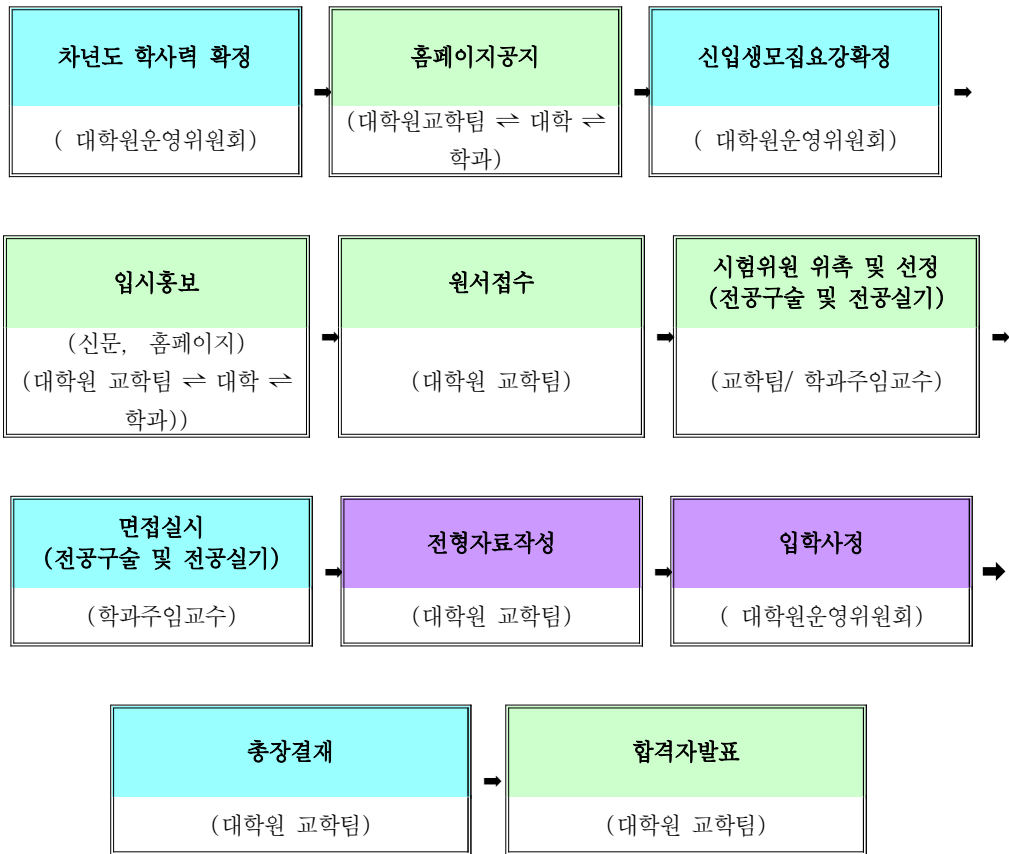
차년도 학사력 확정

( 대학원운영위원회)

홈페이지공지

(대학원교학팀 ⇌ 대학 ⇌ 학과)

신입생모집요강확정

( 대학원운영위원회)

입시홍보

(신문, 홈페이지)
(대학원 교학팀 ⇌ 대학 ⇌ 학과))

원서접수

(대학원 교학팀)

시험위원 위촉 및 선정
(전공구술 및 전공실기)

(교학팀/ 학과주임교수)

면접실시
(전공구술 및 전공실기)

(학과주임교수)

전형자료작성

(대학원 교학팀)

입학사정

( 대학원운영위원회)

총장결재

(대학원 교학팀)

합격자발표

(대학원 교학팀)